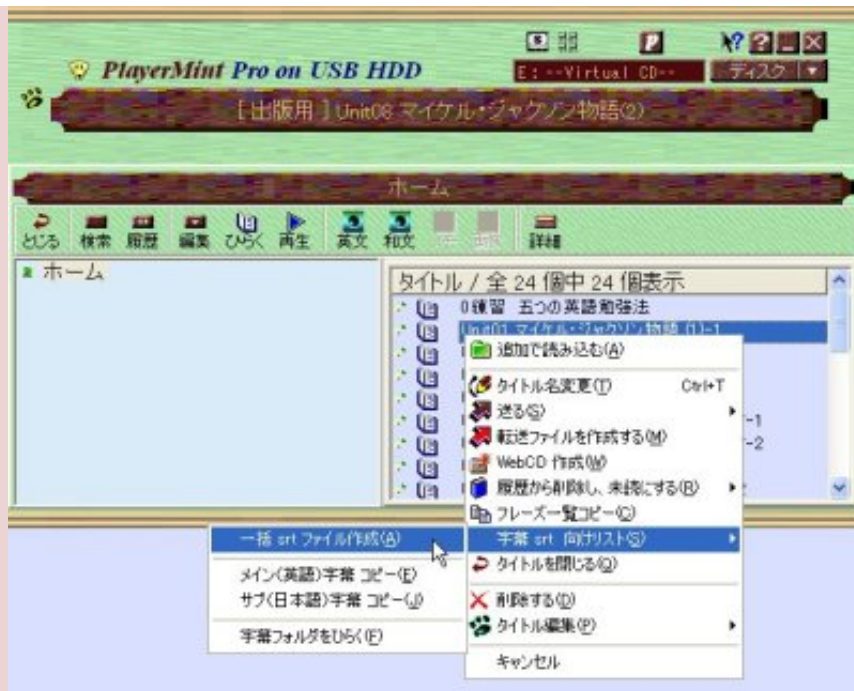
PlayerMint Pro on USB HDD

E: --Virtual CD--

ディスク

[出版用] Unit08 マイケル・ジャクソン物語(2)

ホーム

とじる 検索 履歴 編集 ひらく 再生 英文 和文 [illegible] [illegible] 詳細

ホーム

タイトル / 全 24 個中 24 個表示

0練習 五つの英語勉強法

Unit01 マイケル・ジャクソン物語 (1)-1

-1

-2

追加で読み込む(A)

タイトル名変更(T) Ctrl+T

送る(S)

転送ファイルを作成する(M)

WebCD 作成(W)

履歴から削除し、未読にする(R)

フレーズ一覧コピー(C)

字幕 srt 向けリスト(S)

タイトルを閉じる(Q)

削除する(D)

タイトル編集(P)

キャンセル

一括 srt ファイル作成(A)

メイン(英語)字幕 コピー(E)

サブ(日本語)字幕 コピー(J)

字幕フォルダをひらく(F)